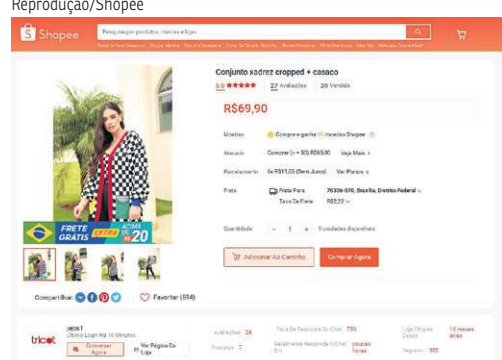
Reprodução/Shopee

Shopee

Pesquise por produtos, marcas e lojas

Conjunto xadrez cropped + casaco

5.0 ★★★★★ | 27 Avaliações | 39 Vendido

R$69,90

Moedas | Compre e ganhe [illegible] moedas Shopee

Atacado | Comprar (>= 50) R$65,00 | Veja Mais

Parcelamento | 6x R$11,65 (Sem Juros) | Ver Planos

Frete | Frete Para 70306-070, Brasília, Distrito Federal | Taxa De Frete R$2,22

Quantidade | − 1 + | 5 unidades disponíveis

Adicionar Ao Carrinho | Comprar Agora

FRETE GRÁTIS EXTRA ACIMA DE R$20

Compartilhar: | Favoritar (594)

tricot

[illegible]
Ativo Login Há 10 Minutos

Conversar Agora | Ver Página Da Loja

Avaliações 28 | Taxa De Resposta Do Chat 75% | Loja Shopee Desde 15 meses atrás

Produtos 7 | Geralmente Responde O Chat Em poucas horas | Seguidores 592